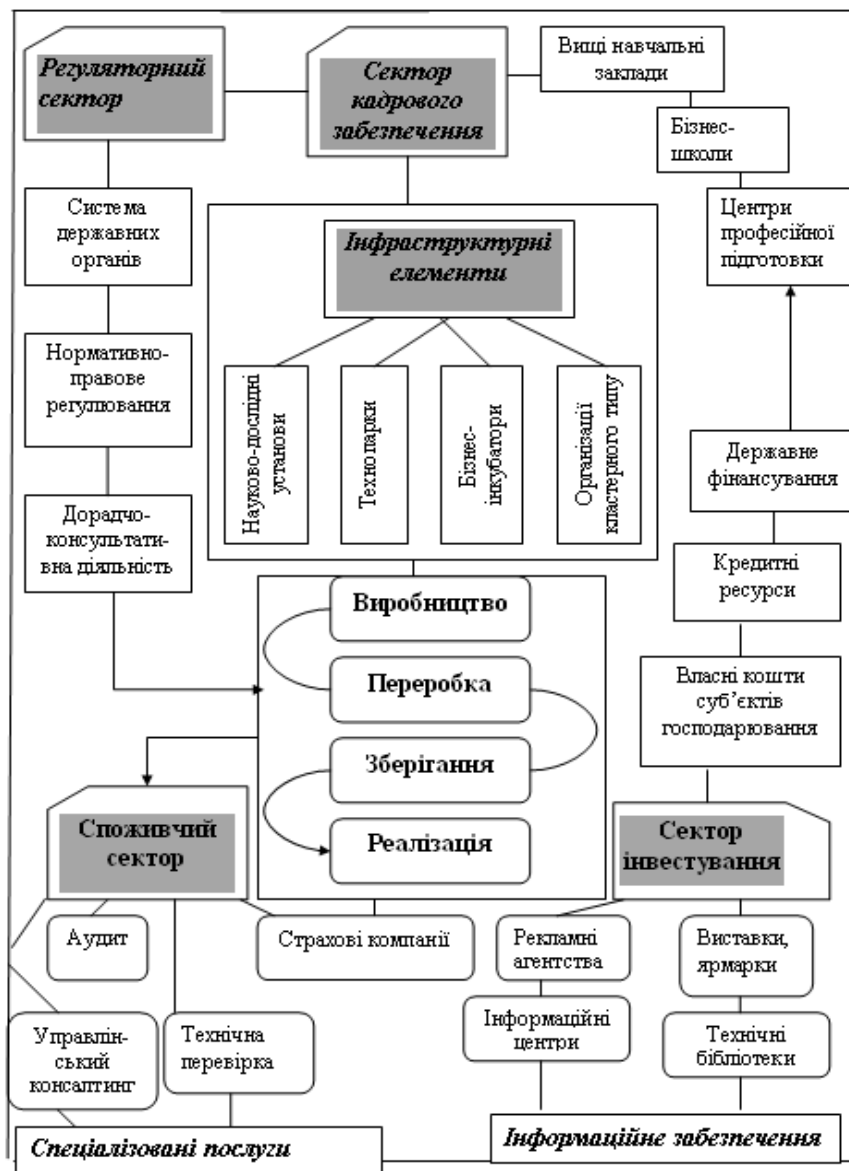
Регуляторний сектор

Сектор кадрового забезпечення

Вищі навчальні заклади

Бізнес-школи

Центри професійної підготовки

Система державних органів

Інфраструктурні елементи

Нормативно-правове регулювання

Науково-дослідні установи

Технопарки

Бізнес-інкубатори

Організації кластерного типу

Державне фінансування

Дорадчо-консультативна діяльність

Кредитні ресурси

Виробництво

Переробка

Власні кошти суб'єктів господарювання

Зберігання

Споживчий сектор

Реалізація

Сектор інвестування

Аудит

Страхові компанії

Рекламні агентства

Виставки, ярмарки

Інформаційні центри

Управлінський консалтинг

Технічна перевірка

Технічні бібліотеки

Спеціалізовані послуги

Інформаційне забезпечення